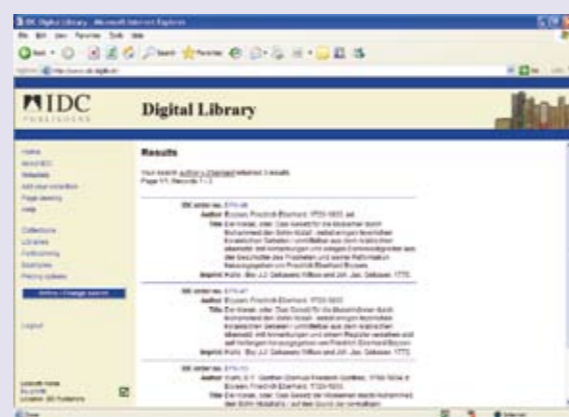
IDC Digital Library - Microsoft Internet Explorer

IDC PUBLISHERS

Digital Library

Home
About IDC
Add your collection
Help

Collections
Libraries
Forthcoming
Publishers

Refine / Change search

Logout

Results

Your search author=(Boysen) returned 3 results.
Page 1/1, Records 1 - 3

IDC order no. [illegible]
Author Boysen, Friedrich Eberhard, 1720-1800, ed.
Title Der Koran, oder, Das Gesetz für die Moslemer durch Muhammed den Sohn Abdall : nebst einigen feyerlichen koranischen Gebeten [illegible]
Imprint Halle : Bey J.J. Gebauers Wittwe und Joh. Jac. Gebauer, 1773.

IDC order no. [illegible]
Author Boysen, Friedrich Eberhard, 1720-1800
Title Der Koran, oder, Das Gesetz für die Moslemer durch Muhammed den Sohn Abdall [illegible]
Imprint Halle : Bey J.J. Gebauers Wittwe und Joh. Jac. Gebauer, 1775.

IDC order no. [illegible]
Author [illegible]
Title Der Koran, oder, Das Gesetz für die Moslemer durch Muhammed den Sohn Abdall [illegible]